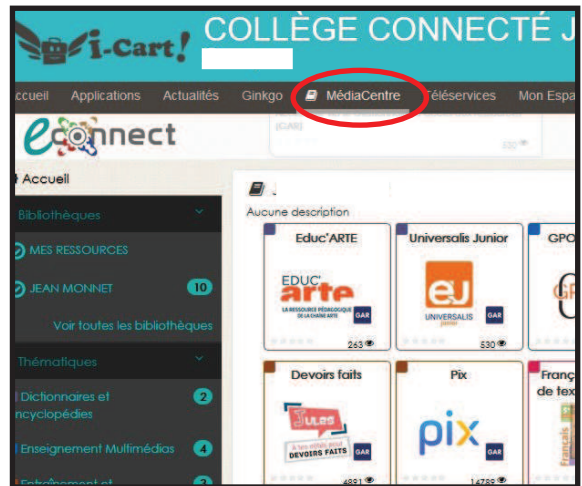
i-Cart! COLLÈGE CONNECTÉ J

ccueil Applications Actualités Ginkgo MédiaCentre Téléservices Mon Espa

econnect

(GAR)

530

Accueil

Bibliothèques

MES RESSOURCES

JEAN MONNET 10

Voir toutes les bibliothèques

Thématiques

Dictionnaires et ncyclopédies 2

Enseignement Multimédias 4

Entraînement et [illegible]

J

Aucune description

Educ'ARTE

EDUC' arte

LA RESSOURCE PÉDAGOGIQUE DE LA CHAÎNE ARTE

GAR

263

Universalis Junior

eU

UNIVERSALIS junior

GAR

530

GPO

Devoirs faits

Jules

DEVOIRS FAITS

GAR

4881

Pix

pix

GAR

14788

Franç de tex